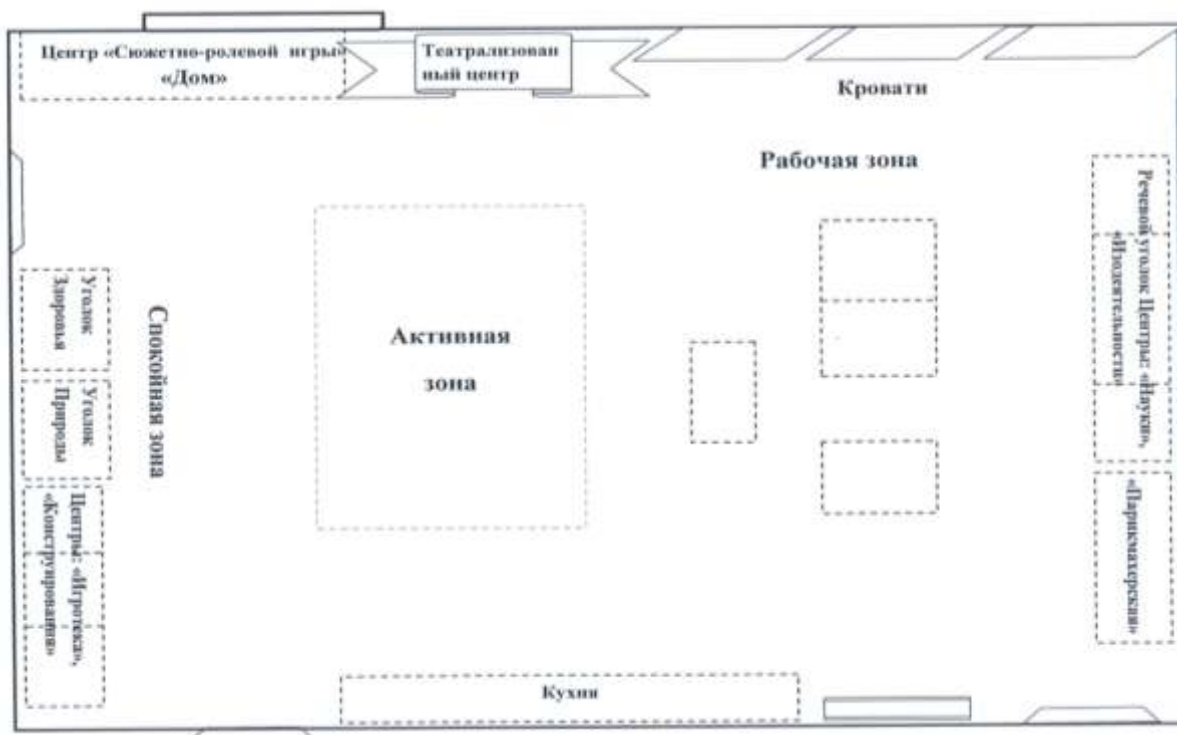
Центр «Сюжетно-ролевой игры» «Дом»

Театрализованный центр

Кровати

Рабочая зона

Речевой уголок Центры: «Науки», «Изодеятельности»

Уголок Здоровья

Уголок Природы

Спокойная зона

Активная зона

Центры: «Игротека», «Конструирования»

«Парикмахерская»

Кухня